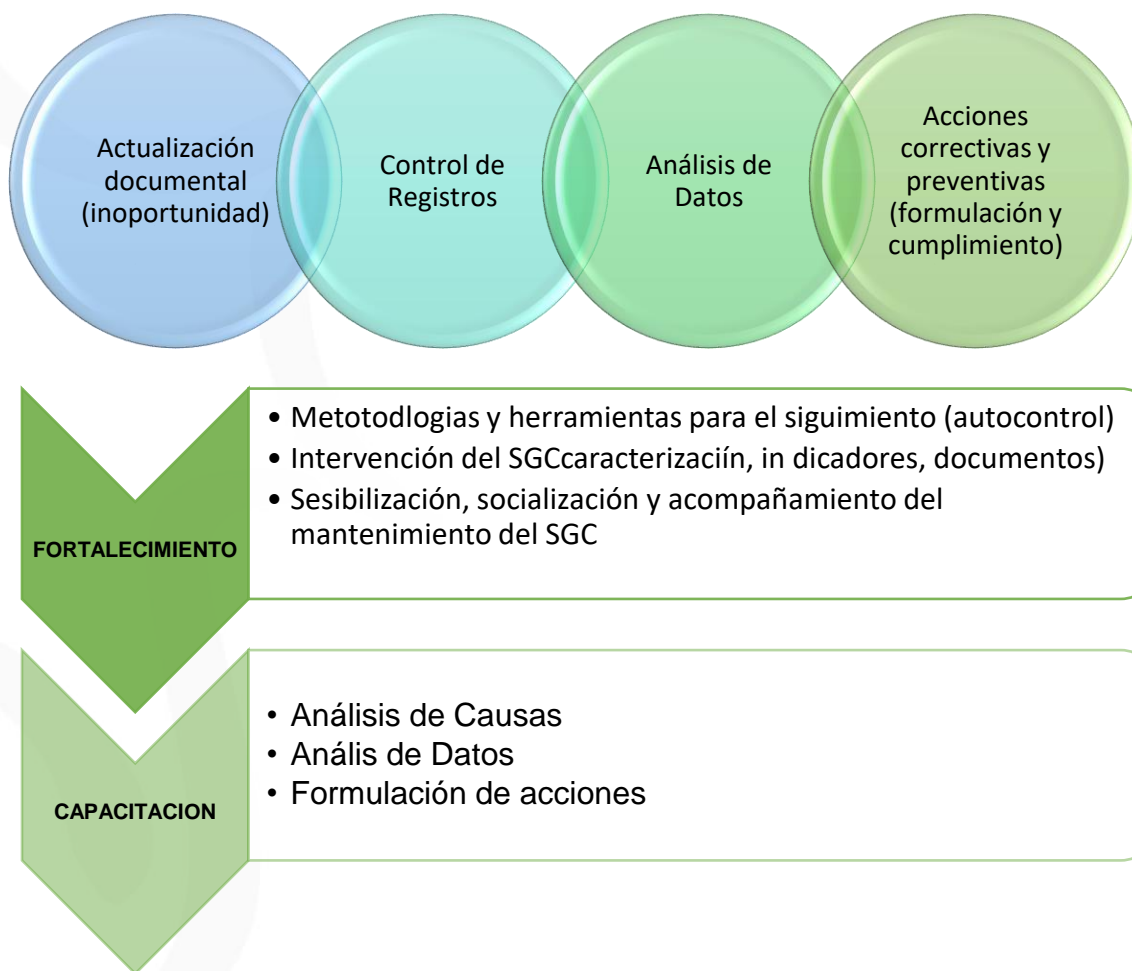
Actualización documental (inoportunidad)

Control de Registros

Análisis de Datos

Acciones correctivas y preventivas (formulación y cumplimiento)

FORTALECIMIENTO

• Metotodlogias y herramientas para el siguimiento (autocontrol)
• Intervención del SGCcaracterizaciín, in dicadores, documentos)
• Sesibilización, socialización y acompañamiento del mantenimiento del SGC

CAPACITACION

• Análisis de Causas
• Anális de Datos
• Formulación de acciones